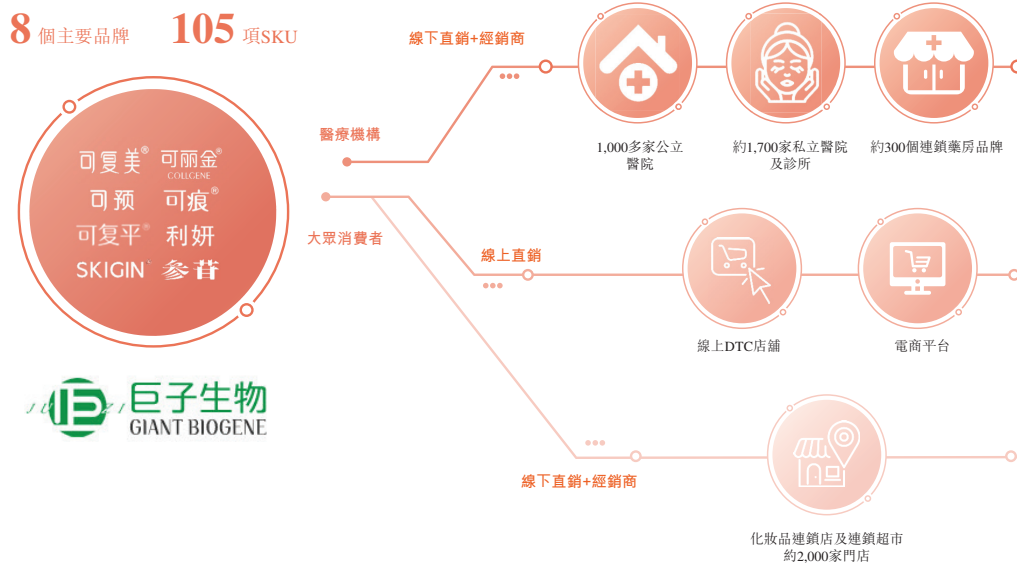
8 個主要品牌 105 項SKU

可复美® 可丽金® COLLGENE
可预 可痕®
可复平® 利妍
SKIGIN® 参苷

JUZI 巨子生物 GIANT BIOGENE

醫療機構

大眾消費者

線下直銷+經銷商

1,000多家公立醫院

約1,700家私立醫院及診所

約300個連鎖藥房品牌

線上直銷

線上DTC店舖

電商平台

線下直銷+經銷商

化妝品連鎖店及連鎖超市約2,000家門店